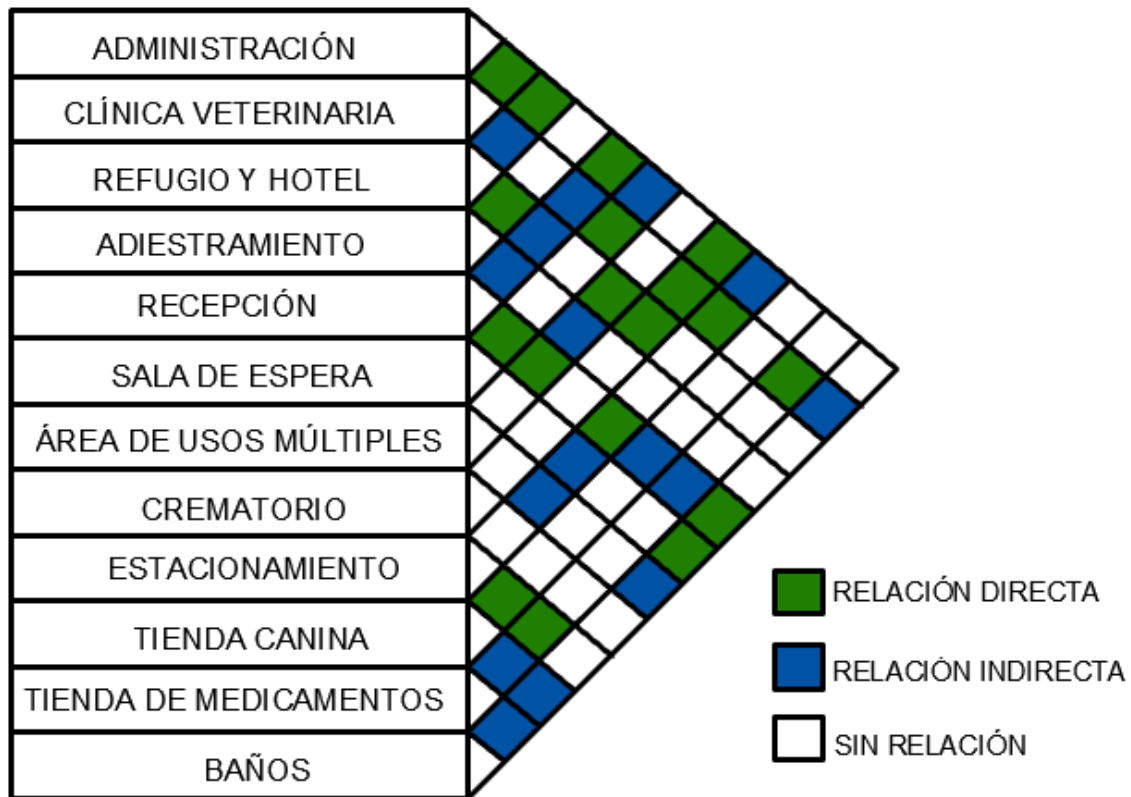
ADMINISTRACIÓN
CLÍNICA VETERINARIA
REFUGIO Y HOTEL
ADIESTRAMIENTO
RECEPCIÓN
SALA DE ESPERA
ÁREA DE USOS MÚLTIPLES
CREMATORIO
ESTACIONAMIENTO
TIENDA CANINA
TIENDA DE MEDICAMENTOS
BAÑOS

RELACIÓN DIRECTA
RELACIÓN INDIRECTA
SIN RELACIÓN